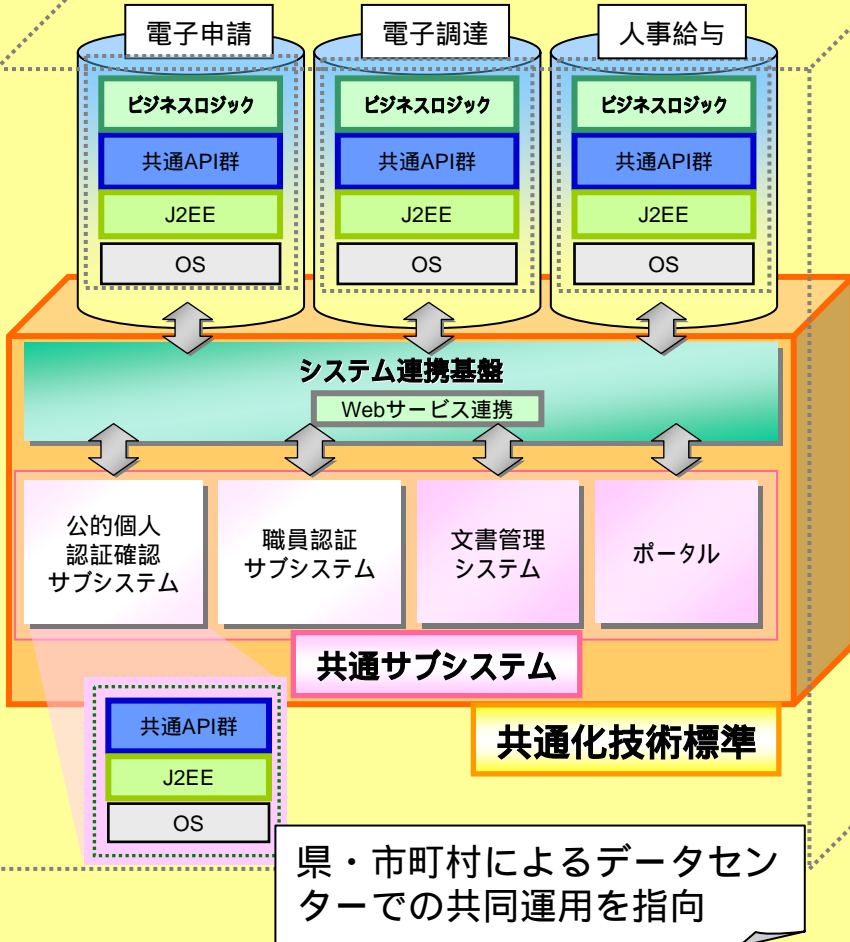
電子申請

ビジネスロジック

共通API群

J2EE

OS

電子調達

ビジネスロジック

共通API群

J2EE

OS

人事給与

ビジネスロジック

共通API群

J2EE

OS

システム連携基盤

Webサービス連携

公的個人認証確認サブシステム

職員認証サブシステム

文書管理システム

ポータル

共通サブシステム

共通化技術標準

共通API群

J2EE

OS

県・市町村によるデータセンターでの共同運用を指向